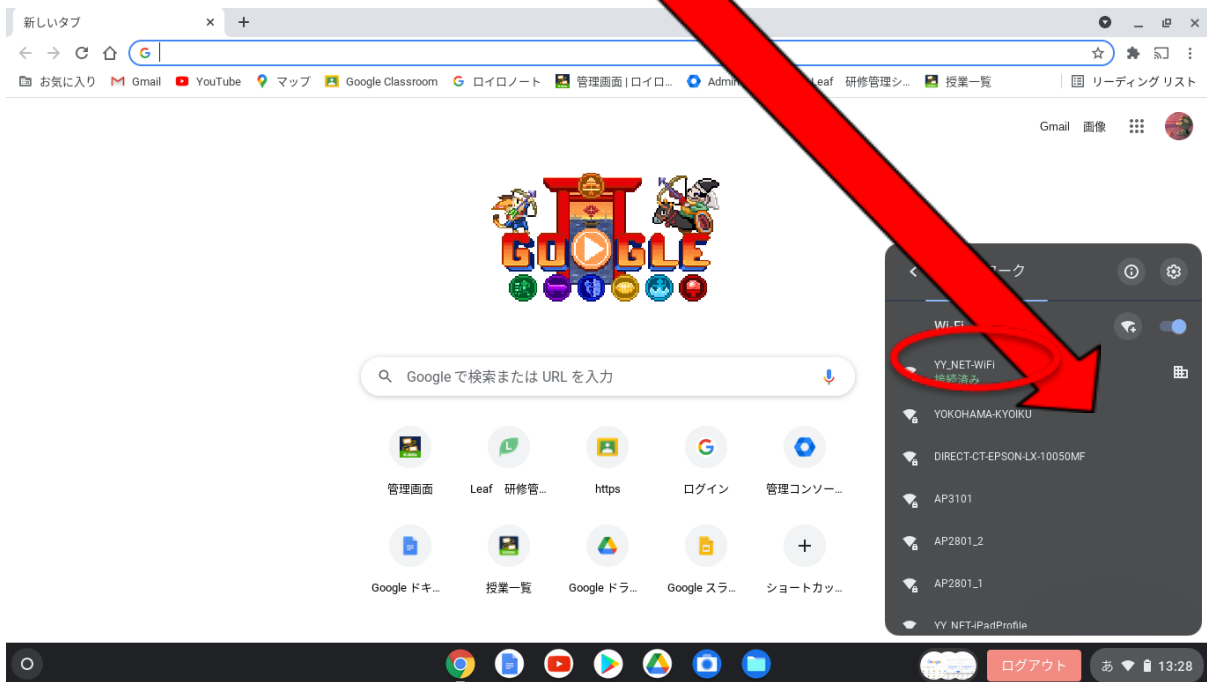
新しいタブ ×

+

お気に入り Gmail YouTube マップ Google Classroom ロイロノート 管理画面 | ロイロ... Admin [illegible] Leaf 研修管理シ... 授業一覧 リーディング リスト

Gmail 画像

GOOGLE

Google で検索または URL を入力

管理画面

Leaf 研修管...

https

ログイン

管理コンソー...

Google ドキ...

授業一覧

Google ドラ...

Google スラ...

ショートカッ...

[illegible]ーク

Wi-Fi

YY_NET-WiFi
接続済み

YOKOHAMA-KYOIKU

DIRECT-CT-EPSON-LX-10050MF

AP3101

AP2801_2

AP2801_1

YY_NET-iPadProfile

ログアウト

あ 13:28